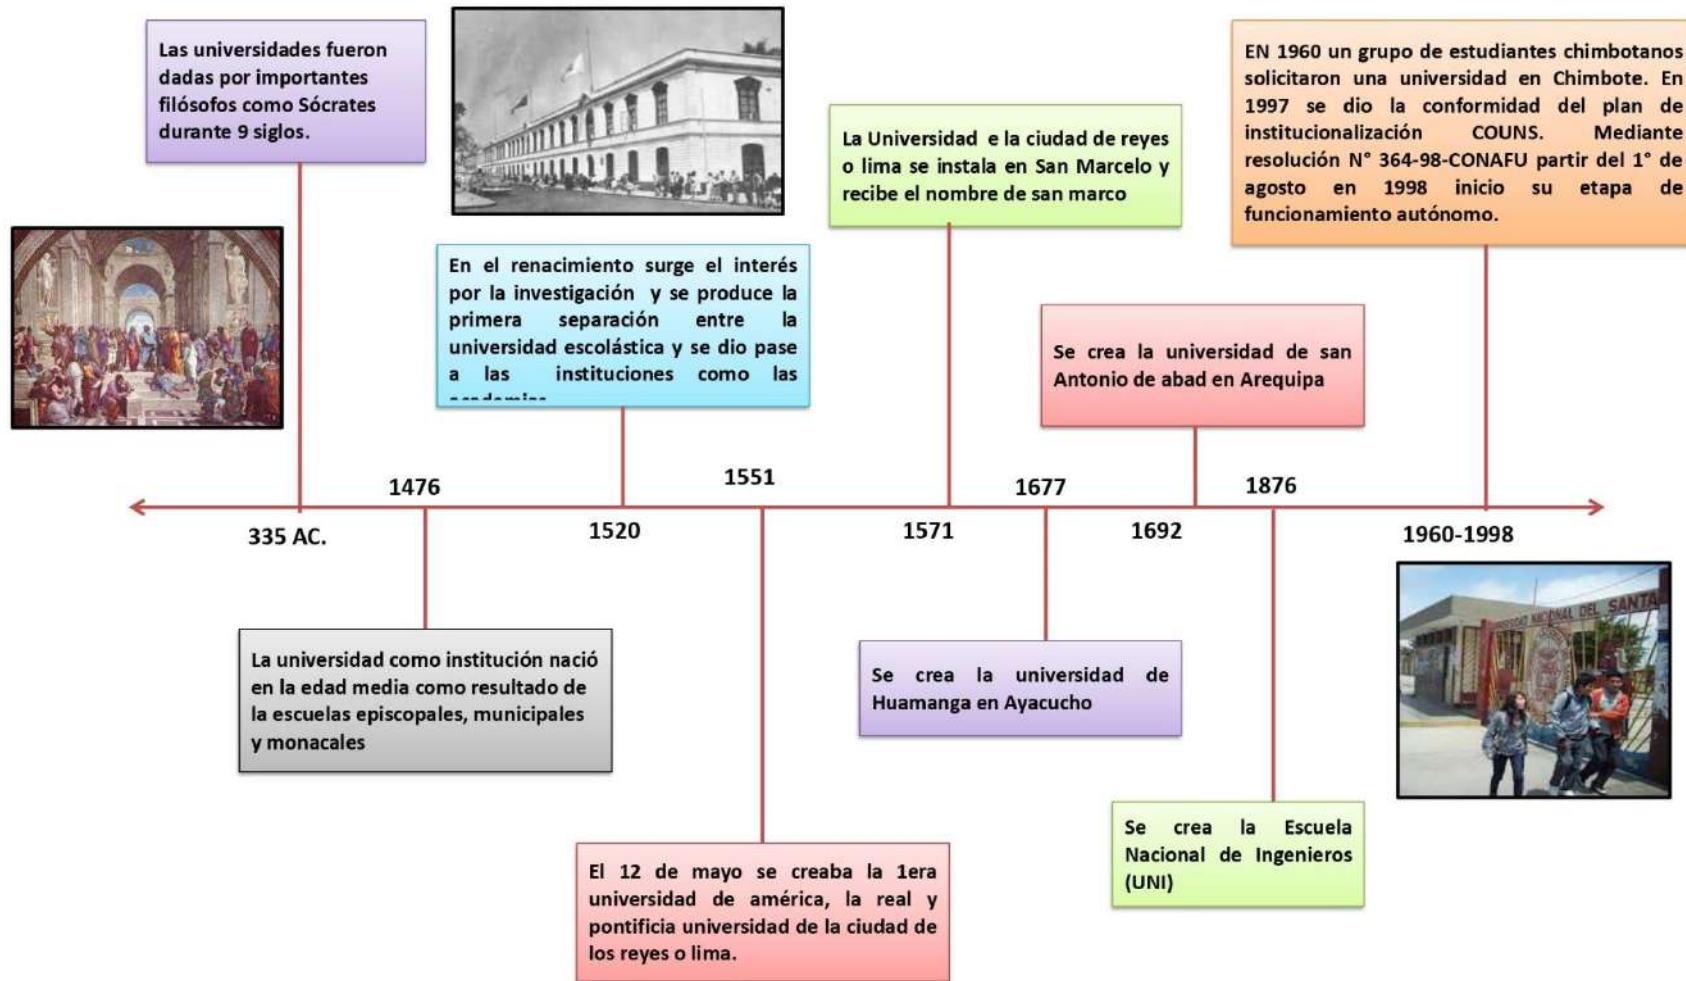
Las universidades fueron dadas por importantes filósofos como Sócrates durante 9 siglos.

En el renacimiento surge el interés por la investigación y se produce la primera separación entre la universidad escolástica y se dio pase a las instituciones como las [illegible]

La Universidad e la ciudad de reyes o lima se instala en San Marcelo y recibe el nombre de san marco

Se crea la universidad de san Antonio de abad en Arequipa

EN 1960 un grupo de estudiantes chimbotanos solicitaron una universidad en Chimbote. En 1997 se dio la conformidad del plan de institucionalización COUNS. Mediante resolución N° 364-98-CONAFU partir del 1° de agosto en 1998 inicio su etapa de funcionamiento autónomo.

1476

1551

1677

1876

335 AC.

1520

1571

1692

1960-1998

La universidad como institución nació en la edad media como resultado de la escuelas episcopales, municipales y monacales

Se crea la universidad de Huamanga en Ayacucho

UNIVERSIDAD NACIONAL DEL SANTA

El 12 de mayo se creaba la 1era universidad de américa, la real y pontificia universidad de la ciudad de los reyes o lima.

Se crea la Escuela Nacional de Ingenieros (UNI)